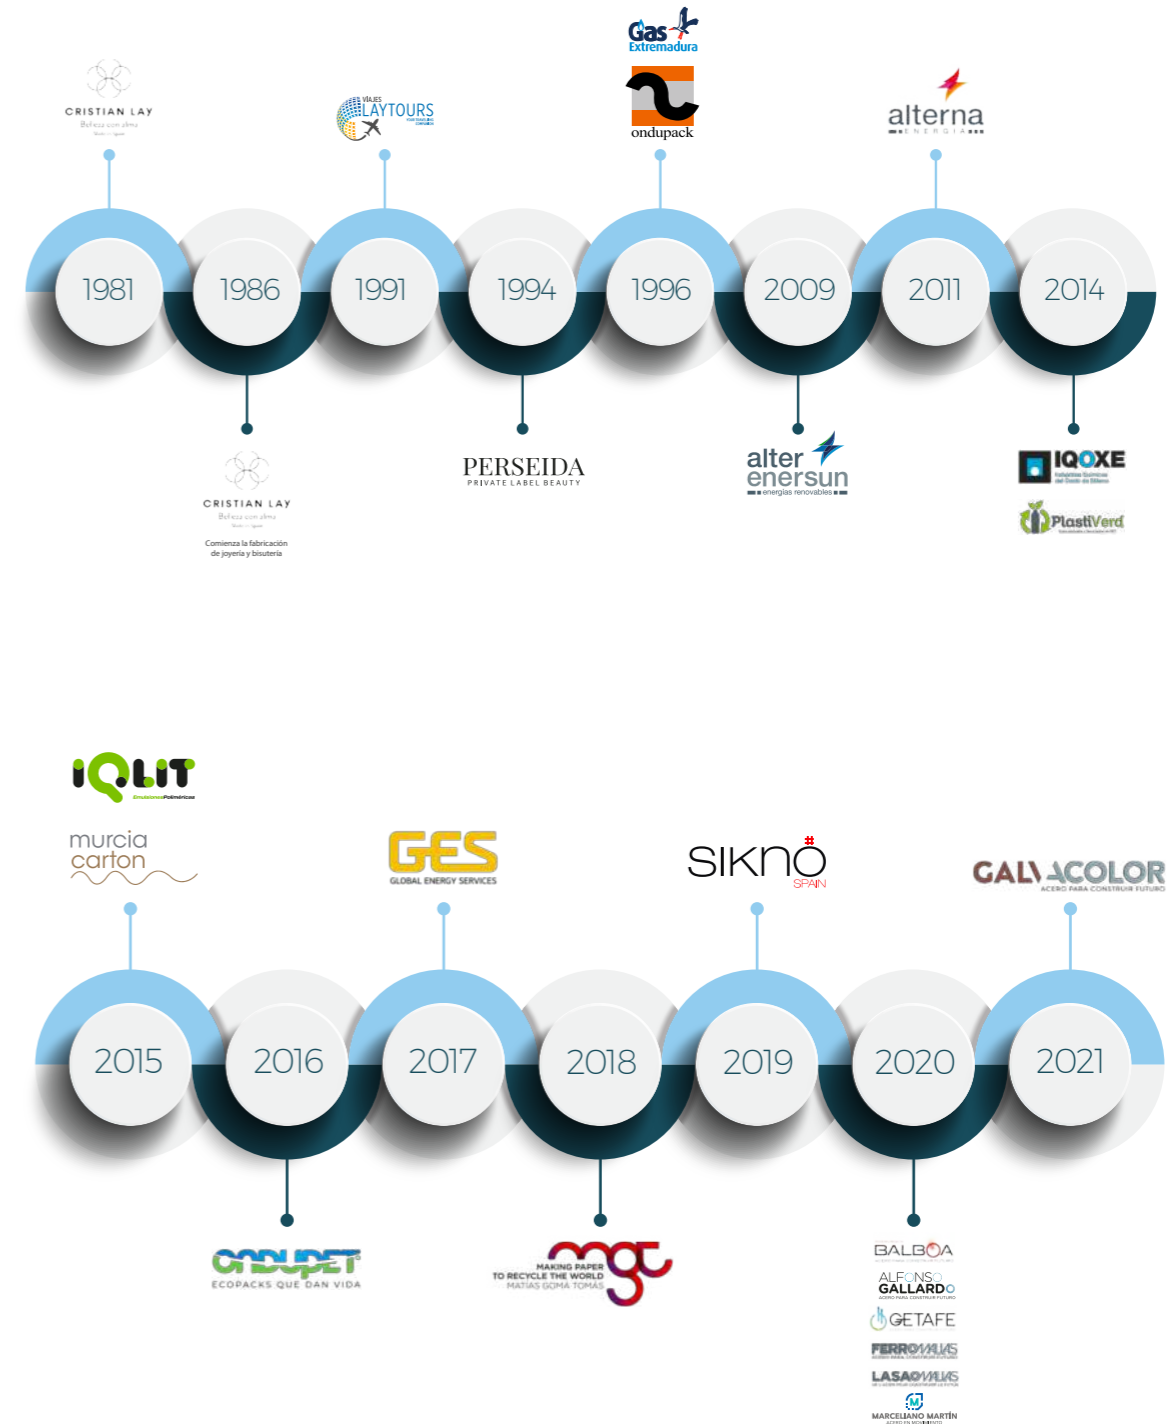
CRISTIAN LAY
Belleza con alma
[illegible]

VIAJES LAYTOURS

Gas Extremadura

ondupack

alterna ENERGÍA

1981 1986 1991 1994 1996 2009 2011 2014

CRISTIAN LAY
Belleza con alma
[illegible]
Comienza la fabricación de joyería y bisutería

PERSEIDA
PRIVATE LABEL BEAUTY

alter enersun
energías renovables

IQOXE
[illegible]

PlastiVerd
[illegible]

IQLIT
Emulsiones Poliméricas

murcia carton

GES
GLOBAL ENERGY SERVICES

SIKNO
SPAIN

GALVACOLOR
ACERO PARA CONSTRUIR FUTURO

2015 2016 2017 2018 2019 2020 2021

ONDUPET
ECOPACKS QUE DAN VIDA

MAKING PAPER TO RECYCLE THE WORLD
MATIAS GOMA TOMAS
mgt

BALBOA
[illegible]
ALFONSO GALLARDO
ACERO PARA CONSTRUIR FUTURO
GETAFE
FERROVIAL
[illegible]
LASAOVIAS
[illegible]
MARCELIANO MARTÍN
ACERO EN MOVIMIENTO